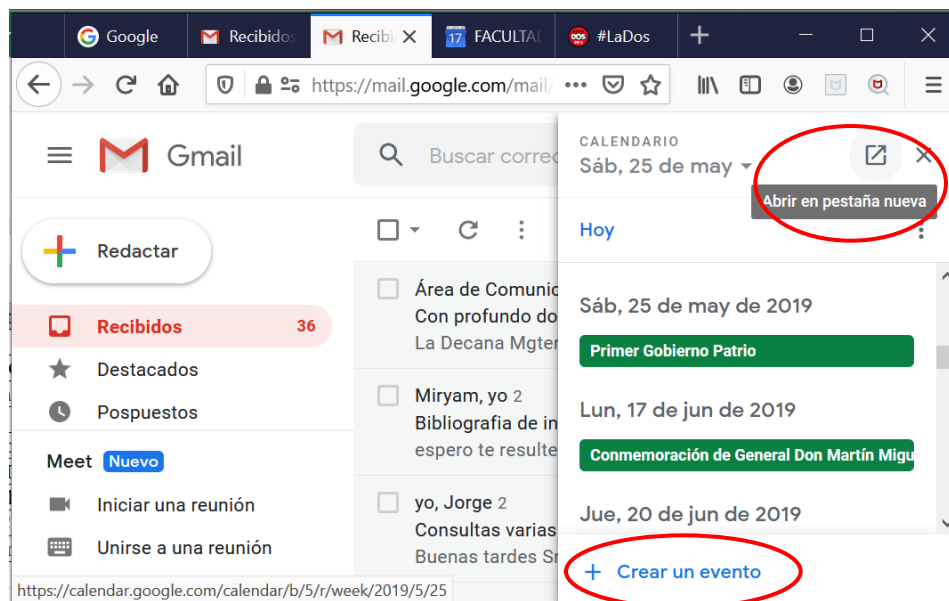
Google
Recibidos
Recib
17 FACULTAI
#LaDos
+
https://mail.google.com/mail/
Gmail
Buscar corre
CALENDARIO
Sáb, 25 de may
Abrir en pestaña nueva
Redactar
Hoy
Recibidos 36
Destacados
Pospuestos
Meet Nuevo
Iniciar una reunión
Unirse a una reunión
Área de Comunic
Con profundo do
La Decana Mgter
Miryam, yo 2
Bibliografía de in
espero te resulte
yo, Jorge 2
Consultas varias
Buenas tardes Sr
Sáb, 25 de may de 2019
Primer Gobierno Patrio
Lun, 17 de jun de 2019
Conmemoración de General Don Martín Migu
Jue, 20 de jun de 2019
+ Crear un evento
https://calendar.google.com/calendar/b/5/r/week/2019/5/25